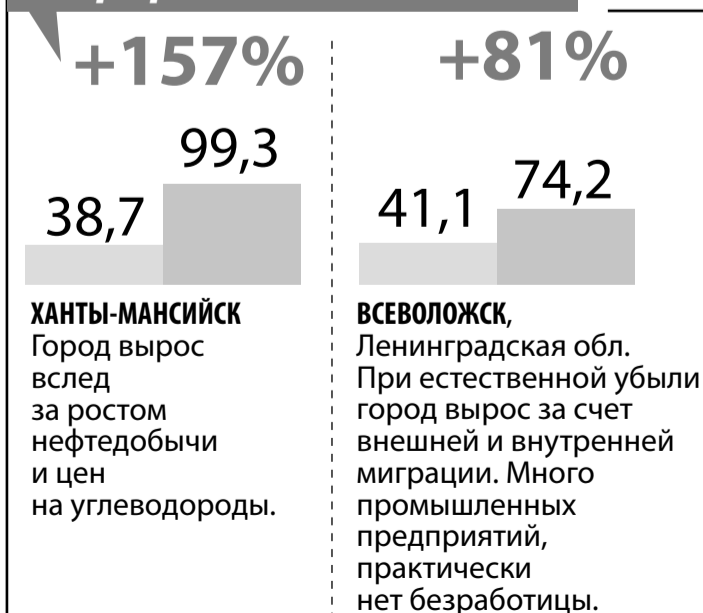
+157%

38,7

99,3

ХАНТЫ-МАНСИЙСК
Город вырос вслед за ростом нефтедобычи и цен на углеводороды.

+81%

41,1

74,2

ВСЕВОЛОЖСК,
Ленинградская обл.
При естественной убыли город вырос за счет внешней и внутренней миграции. Много промышленных предприятий, практически нет безработицы.